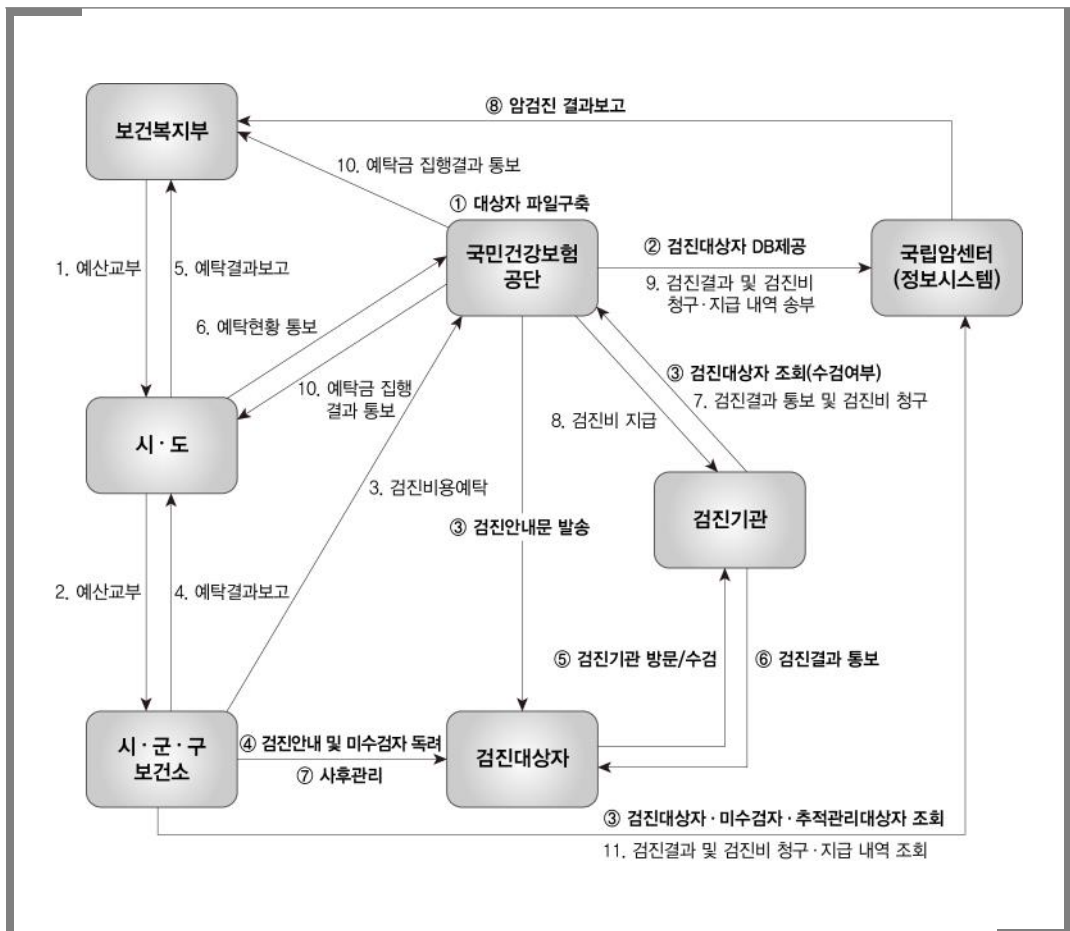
보건복지부

⑧ 암검진 결과보고

10. 예탁금 집행결과 통보

① 대상자 파일구축

국민건강보험 공단

② 검진대상자 DB제공

9. 검진결과 및 검진비 청구·지급 내역 송부

국립암센터 (정보시스템)

1. 예산교부

5. 예탁결과보고

6. 예탁현황 통보

10. 예탁금 집행 결과 통보

③ 검진대상자 조회(수검여부)

7. 검진결과 통보 및 검진비 청구

8. 검진비 지급

시·도

3. 검진비용예탁

③ 검진안내문 발송

검진기관

2. 예산교부

4. 예탁결과보고

⑤ 검진기관 방문/수검

⑥ 검진결과 통보

시·군·구 보건소

④ 검진안내 및 미수검자 독려

⑦ 사후관리

검진대상자

③ 검진대상자·미수검자·추적관리대상자 조회

11. 검진결과 및 검진비 청구·지급 내역 조회